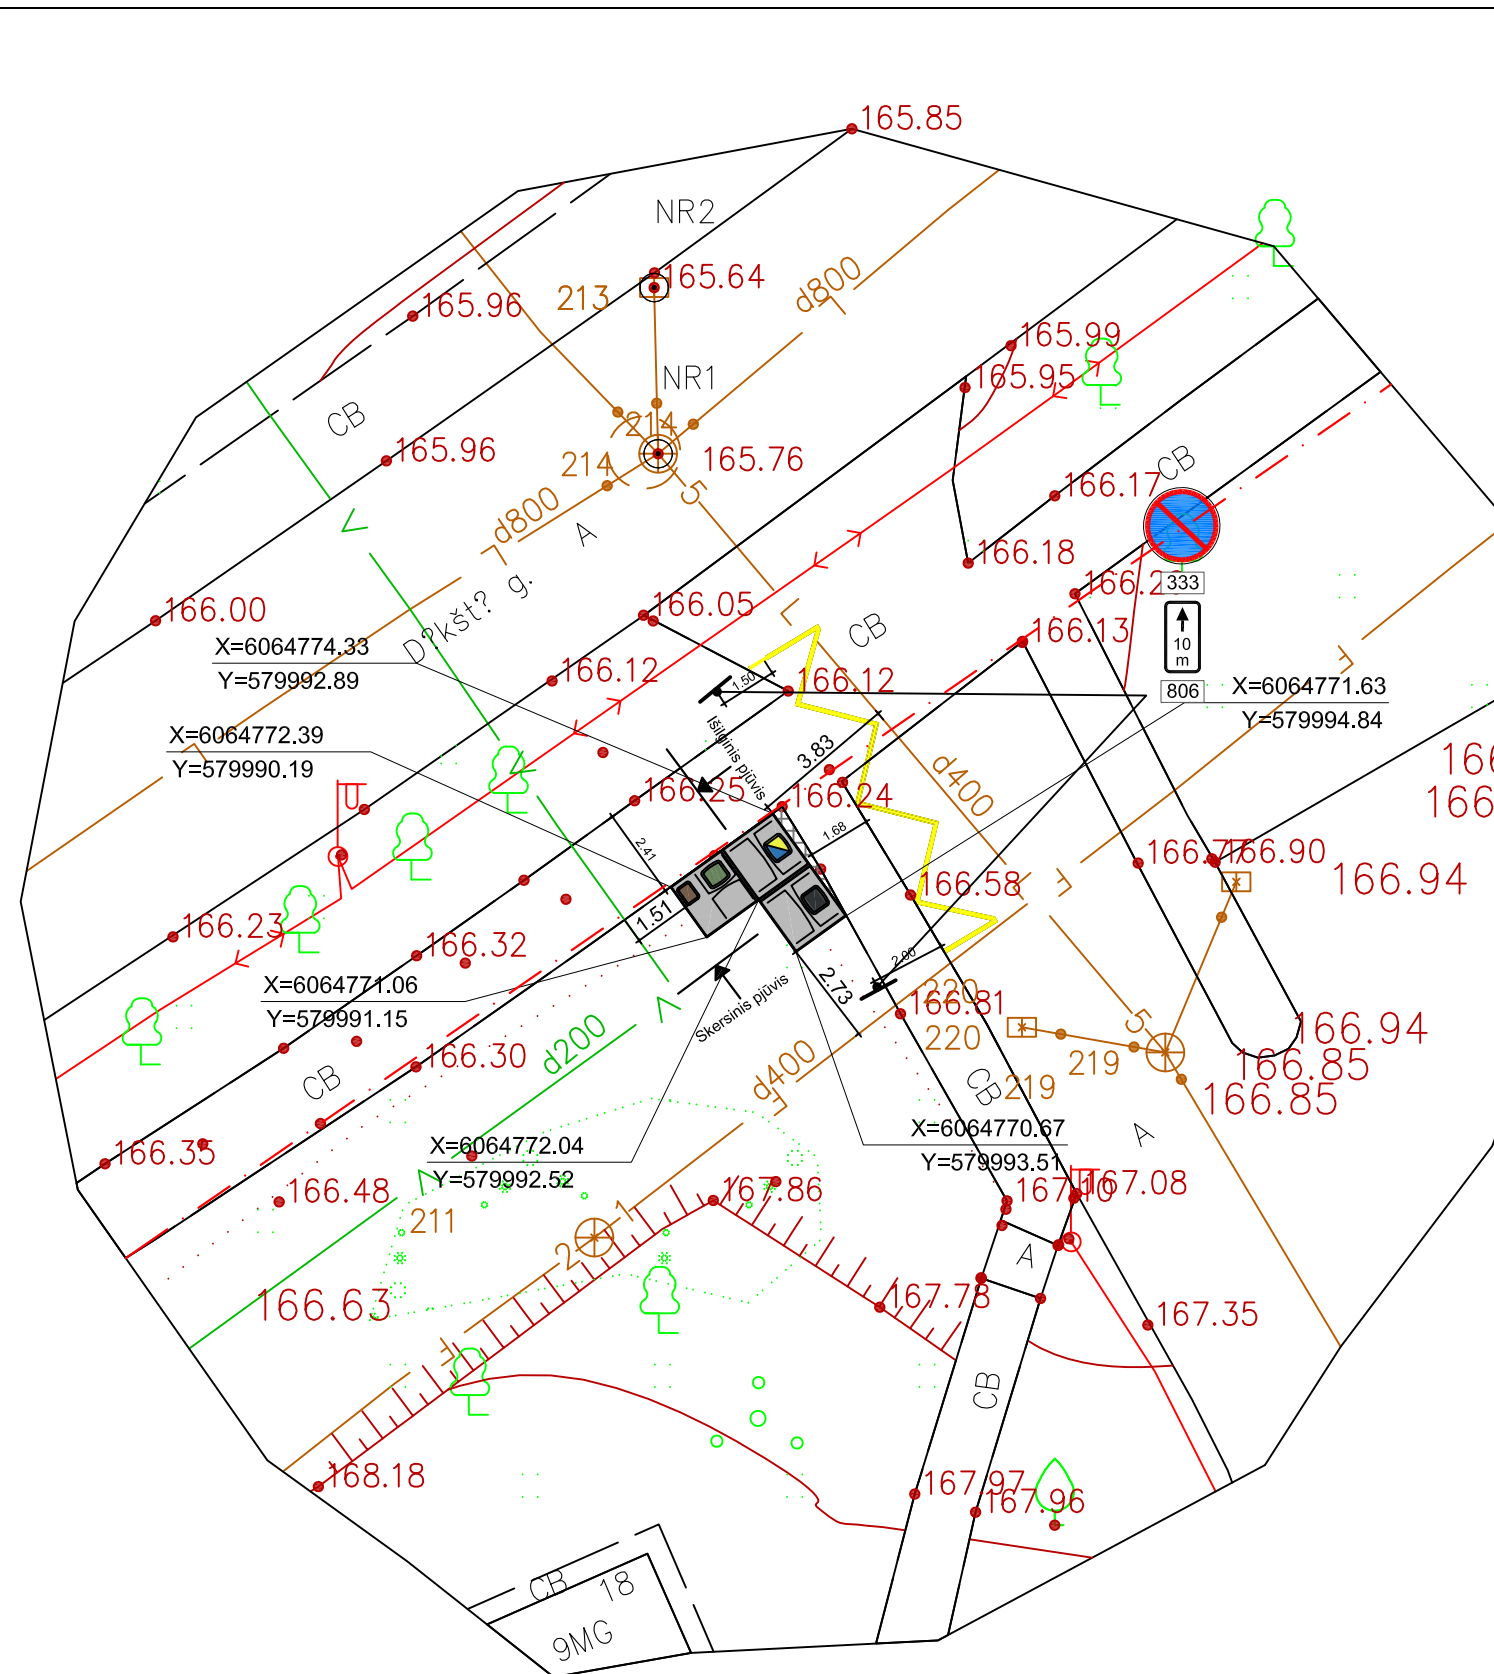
165.85
NR2
165.64
213
d800
165.96
NR1
CB
214
214
165.76
165.96
5
d800
A
165.99
165.95
CB
166.17
166.18
166.2
333
10 m
806
166.00
D?kšt? g.
166.05
CB
166.13
X=6064774.33
Y=579992.89
166.12
166.12
1.50
X=6064771.63
Y=579994.84
X=6064772.39
Y=579990.19
Išilginis pjūvis
3.83
166.25
166.24
d400
1.68
2.41
166.58
166.71
166.90
166.94
166
166
1.51
166.23
166.32
2.00
2.73
X=6064771.06
Y=579991.15
220
166.81
220
Skersinis pjūvis
5
166.94
166.85
166.85
219
166.30
d200
CB
d400
CB
219
X=6064770.67
Y=579993.51
A
X=6064772.04
Y=579992.52
166.35
166.48
167.86
167.10
167.08
211
2
1
A
166.63
167.78
167.35
CB
168.18
167.97
167.96
CB
18
9MG